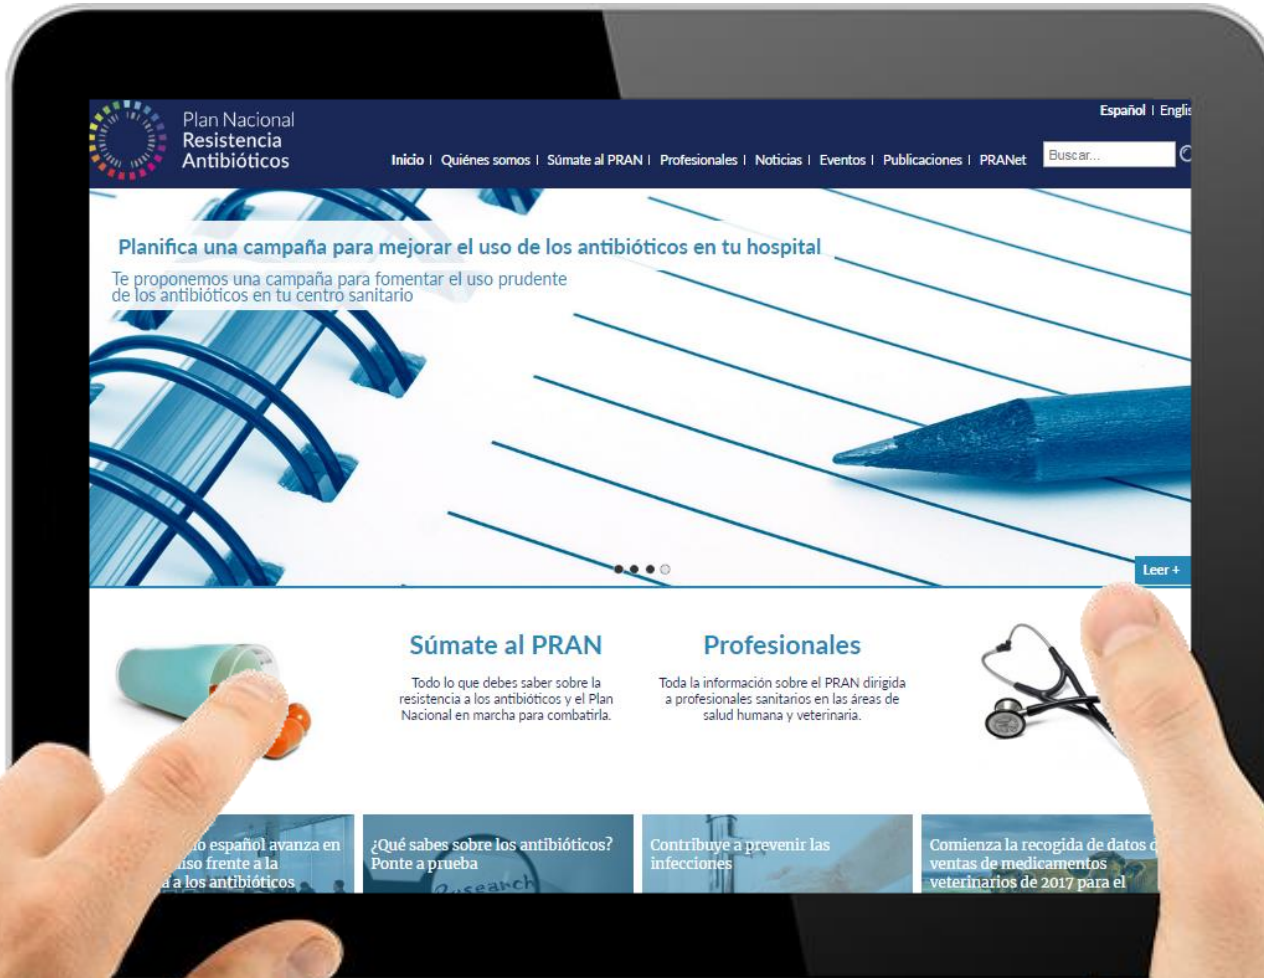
Plan Nacional
Resistencia
Antibióticos

Español | Englis

Inicio | Quiénes somos | Súmate al PRAN | Profesionales | Noticias | Eventos | Publicaciones | PRANet

Buscar...

Planifica una campaña para mejorar el uso de los antibióticos en tu hospital

Te proponemos una campaña para fomentar el uso prudente de los antibióticos en tu centro sanitario

Leer +

Súmate al PRAN

Todo lo que debes saber sobre la resistencia a los antibióticos y el Plan Nacional en marcha para combatirla.

Profesionales

Toda la información sobre el PRAN dirigida a profesionales sanitarios en las áreas de salud humana y veterinaria.

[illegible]o español avanza en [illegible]uso frente a la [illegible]a a los antibióticos

¿Qué sabes sobre los antibióticos? Ponte a prueba

Contribuye a prevenir las infecciones

Comienza la recogida de datos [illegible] ventas de medicamentos veterinarios de 2017 para el